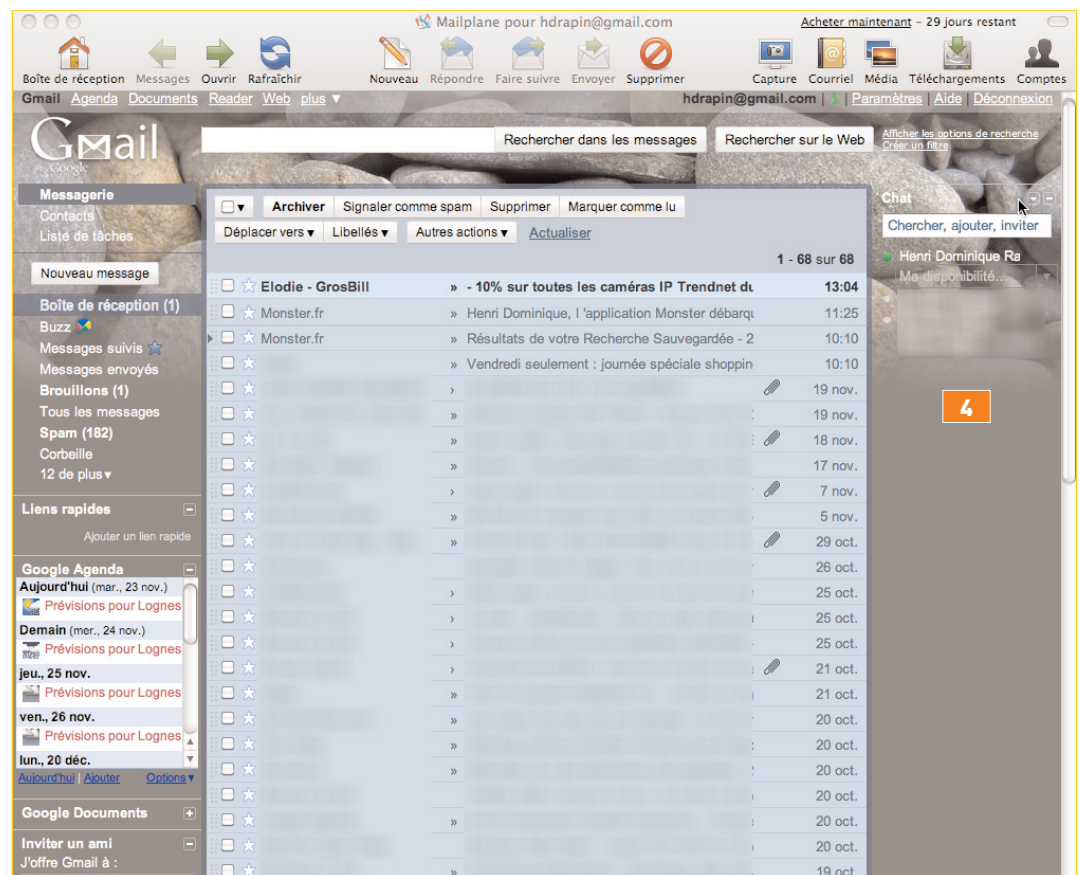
Mailplane pour hdrapin@gmail.com

Acheter maintenant – 29 jours restant

Boîte de réception Messages Ouvrir Rafraîchir Nouveau Répondre Faire suivre Envoyer Supprimer Capture Courriel Média Téléchargements Comptes

Gmail Agenda Documents Reader Web plus ▾

hdrapin@gmail.com | Paramètres | Aide | Déconnexion

Gmail by Google

Rechercher dans les messages Rechercher sur le Web

Afficher les options de recherche
Créer un filtre

Messagerie
Contacts
Liste de tâches

Nouveau message

Boîte de réception (1)
Buzz
Messages suivis
Messages envoyés
Brouillons (1)
Tous les messages
Spam (182)
Corbeille
12 de plus▾

Liens rapides
Ajouter un lien rapide

Google Agenda
Aujourd'hui (mar., 23 nov.)
Prévisions pour Lognes
Demain (mer., 24 nov.)
Prévisions pour Lognes
jeu., 25 nov.
Prévisions pour Lognes
ven., 26 nov.
Prévisions pour Lognes
lun., 20 déc.
Aujourd'hui | Ajouter Options▾

Google Documents

Inviter un ami
J'offre Gmail à :

Archiver Signaler comme spam Supprimer Marquer comme lu
Déplacer vers ▾ Libellés ▾ Autres actions ▾ Actualiser

1 - 68 sur 68

| | | | |
|---|---|---|---|
| Elodie - GrosBill | » | - 10% sur toutes les caméras IP Trendnet du | 13:04 |
| Monster.fr | » | Henri Dominique, l 'application Monster débarqu | 11:25 |
| Monster.fr | » | Résultats de votre Recherche Sauvegardée - 2 | 10:10 |
| | » | Vendredi seulement : journée spéciale shoppin | 10:10 |
| | | | 19 nov. |
| | | | 19 nov. |
| | | | 18 nov. |
| | | | 17 nov. |
| | | | 7 nov. |
| | | | 5 nov. |
| | | | 29 oct. |
| | | | 26 oct. |
| | | | 25 oct. |
| | | | 25 oct. |
| | | | 25 oct. |
| | | | 21 oct. |
| | | | 21 oct. |
| | | | 20 oct. |
| | | | 20 oct. |
| | | | 20 oct. |
| | | | 20 oct. |
| | | | 20 oct. |
| | | | 20 oct. |
| | | | 19 oct. |

Chat
Chercher, ajouter, inviter
Henri Dominique Ra
Ma disponibilité...

4